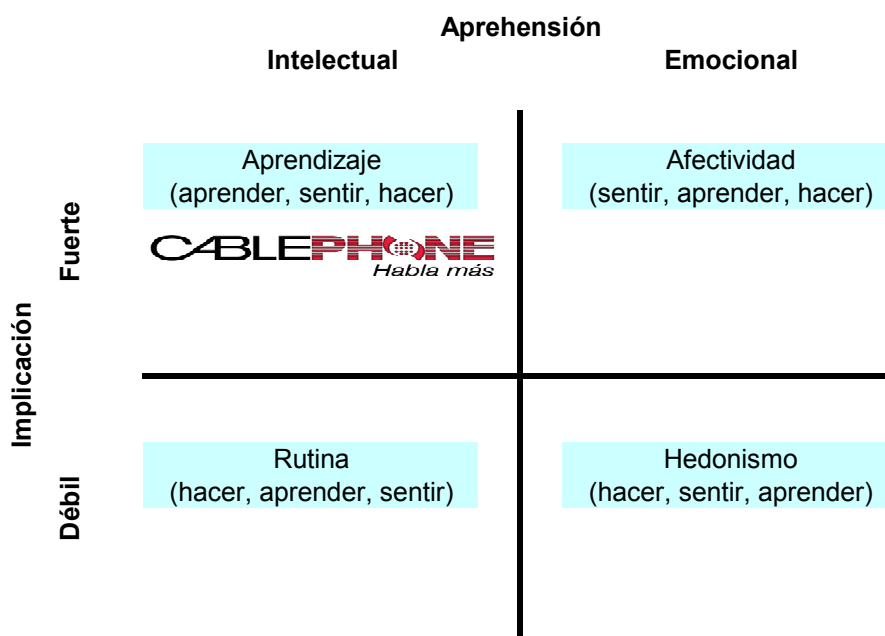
Aprehensión

Intelectual

Emocional

Implicación

Fuerte

Aprendizaje
(aprender, sentir, hacer)

CABLEPHONE
Habla más

Afectividad
(sentir, aprender, hacer)

Débil

Rutina
(hacer, aprender, sentir)

Hedonismo
(hacer, sentir, aprender)